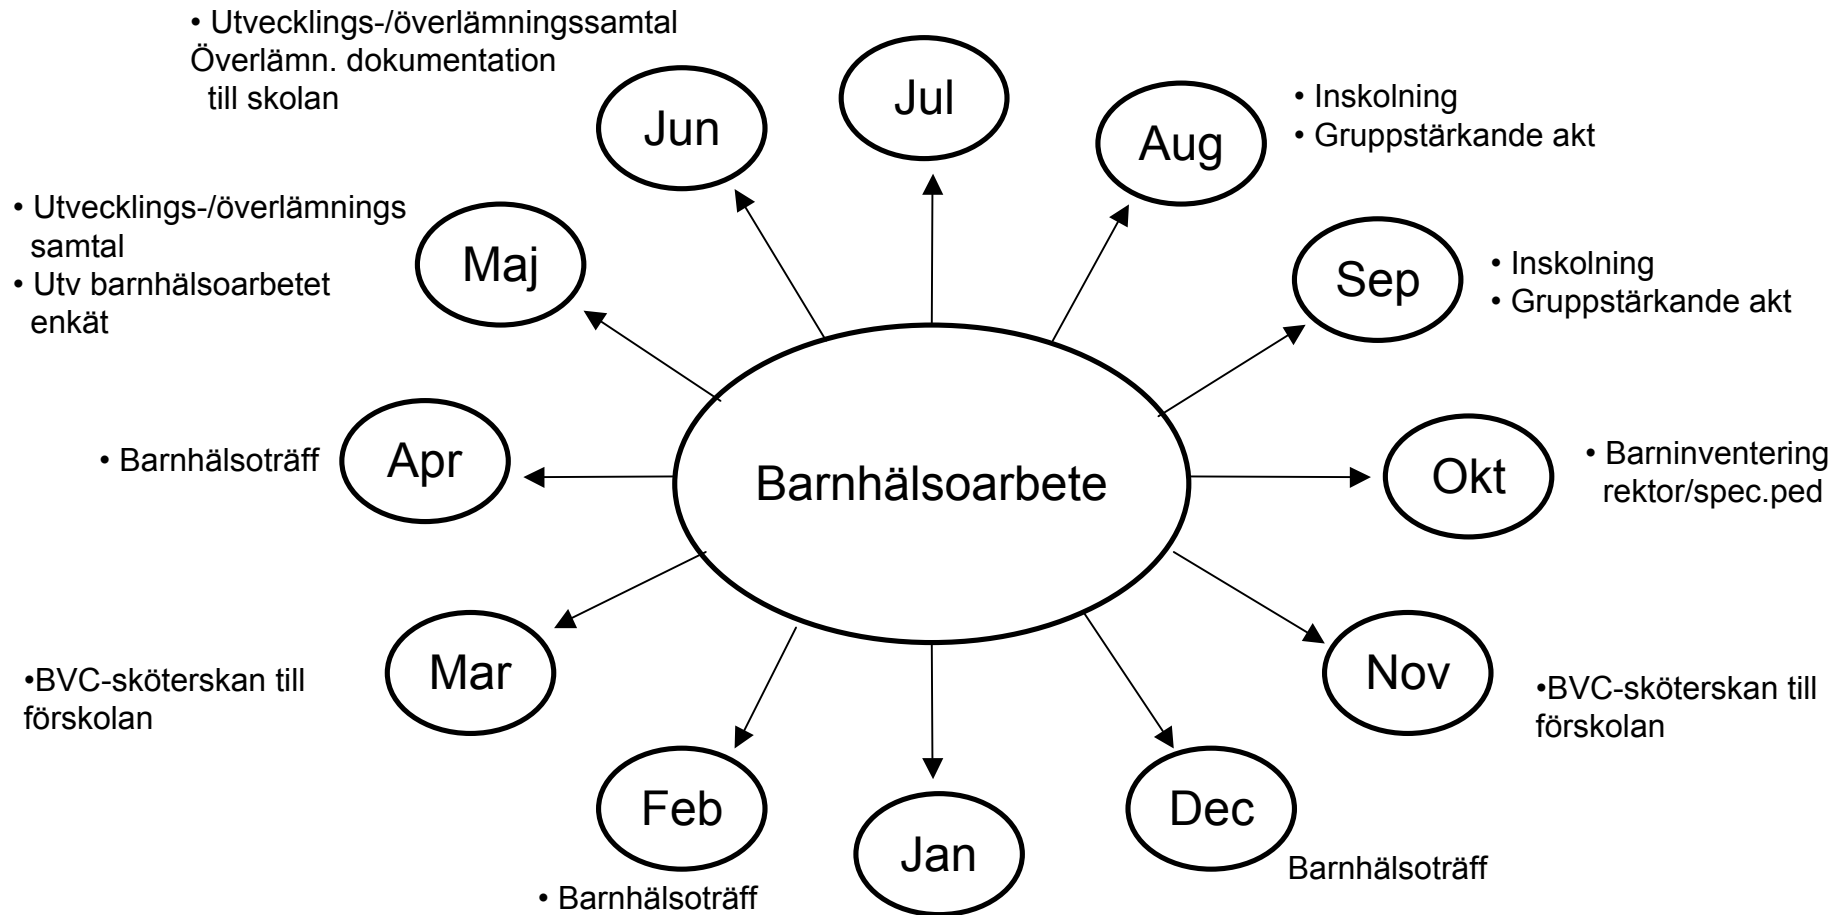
• Utvecklings-/överlämningssamtal
Överlämn. dokumentation till skolan

Jun

Jul

Aug

• Inskolning
• Gruppstärkande akt

• Utvecklings-/överlämnings samtal
• Utv barnhälsoarbetet enkät

Maj

Sep

• Inskolning
• Gruppstärkande akt

• Barnhälsoträff

Apr

Barnhälsoarbete

Okt

• Barninventering rektor/spec.ped

Mar

•BVC-sköterskan till förskolan

Nov

•BVC-sköterskan till förskolan

Feb

Jan

Dec

Barnhälsoträff

• Barnhälsoträff